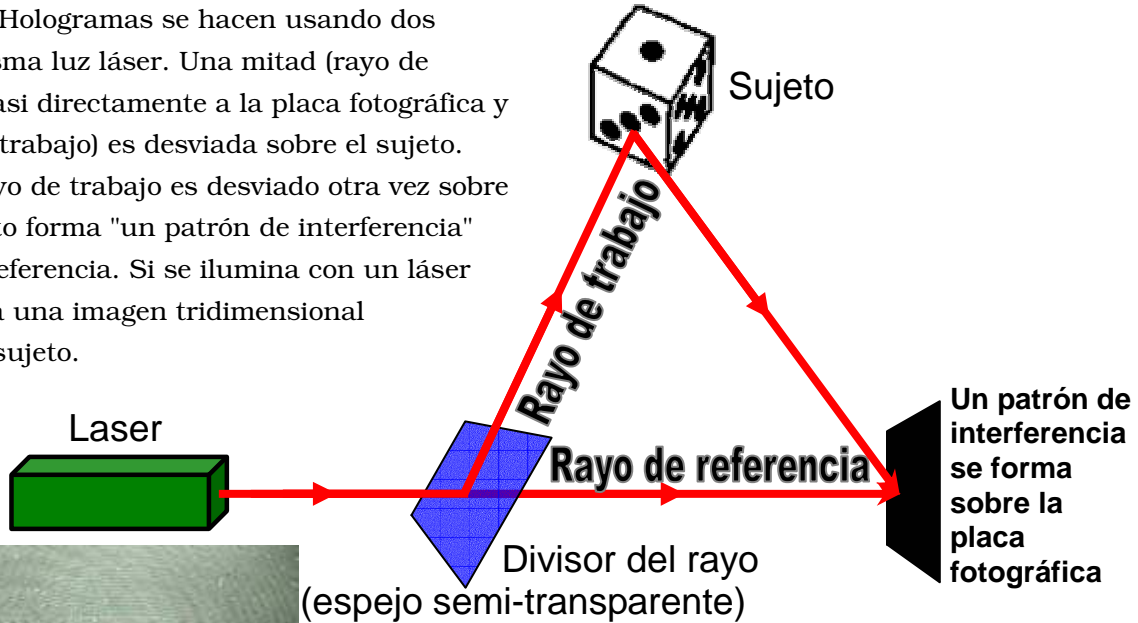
Hologramas se hacen usando dos
ma luz láser. Una mitad (rayo de
asi directamente a la placa fotográfica y
trabajo) es desviada sobre el sujeto.
yo de trabajo es desviado otra vez sobre
to forma "un patrón de interferencia"
eferencia. Si se ilumina con un láser
a una imagen tridimensional
sujeto.

Sujeto

Rayo de trabajo

Laser

Rayo de referencia

Un patrón de interferencia se forma sobre la placa fotográfica

Divisor del rayo
(espejo semi-transparente)